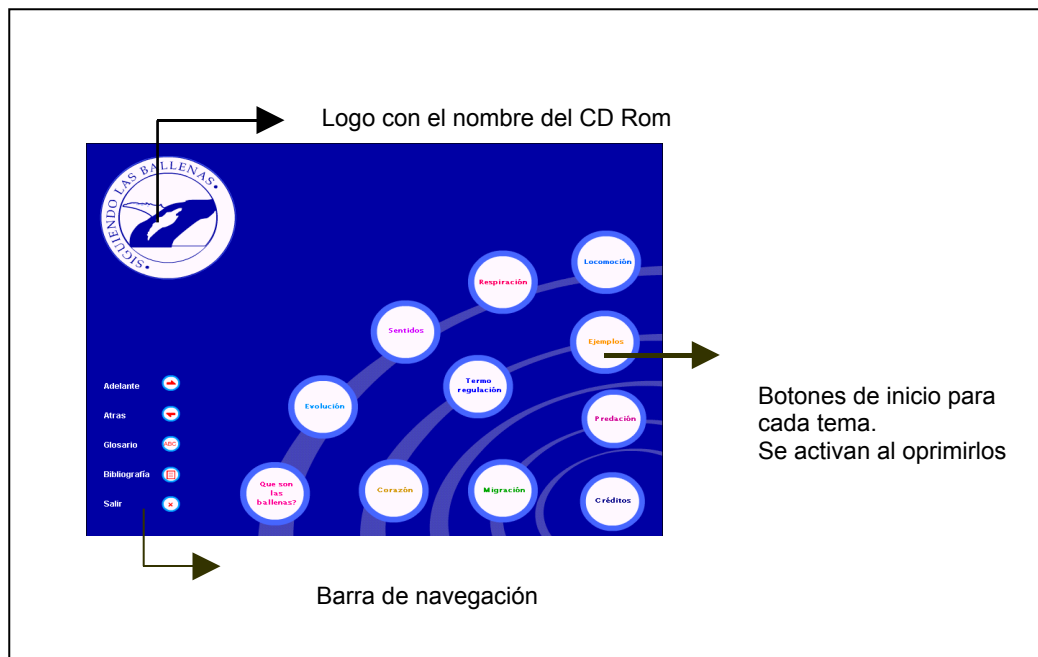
Logo con el nombre del CD Rom

SIGUIENDO LAS BALLENAS

Locomoción

Respiración

Sentidos

Ejemplos

Termo regulación

Evolución

Predación

Que son las ballenas?

Corazón

Migración

Créditos

Adelante

Atras

Glosario

ABC

Bibliografía

Salir

Botones de inicio para cada tema.
Se activan al oprimirlos

Barra de navegación